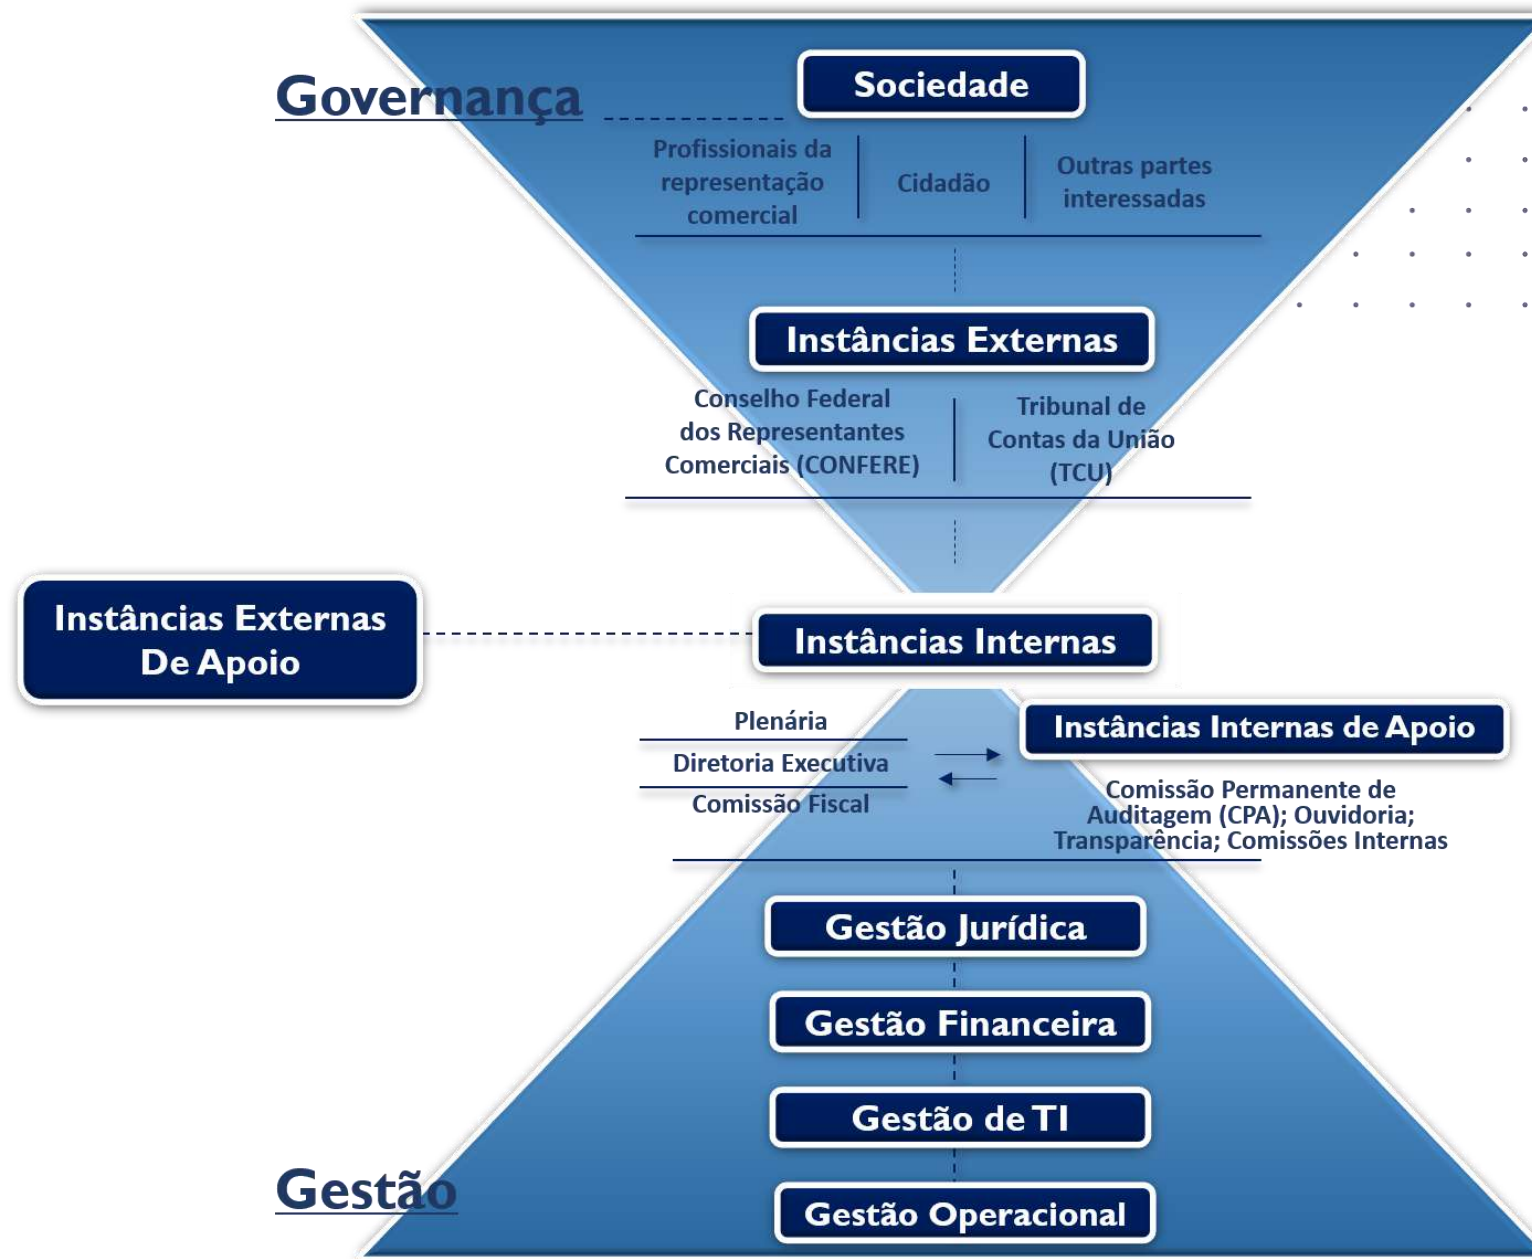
Governança

Sociedade

Profissionais da representação comercial

Cidadão

Outras partes interessadas

Instâncias Externas

Conselho Federal dos Representantes Comerciais (CONFERE)

Tribunal de Contas da União (TCU)

Instâncias Externas De Apoio

Instâncias Internas

Plenária

Diretoria Executiva

Comissão Fiscal

Instâncias Internas de Apoio

Comissão Permanente de Auditagem (CPA); Ouvidoria; Transparência; Comissões Internas

Gestão Jurídica

Gestão Financeira

Gestão de TI

Gestão Operacional

Gestão